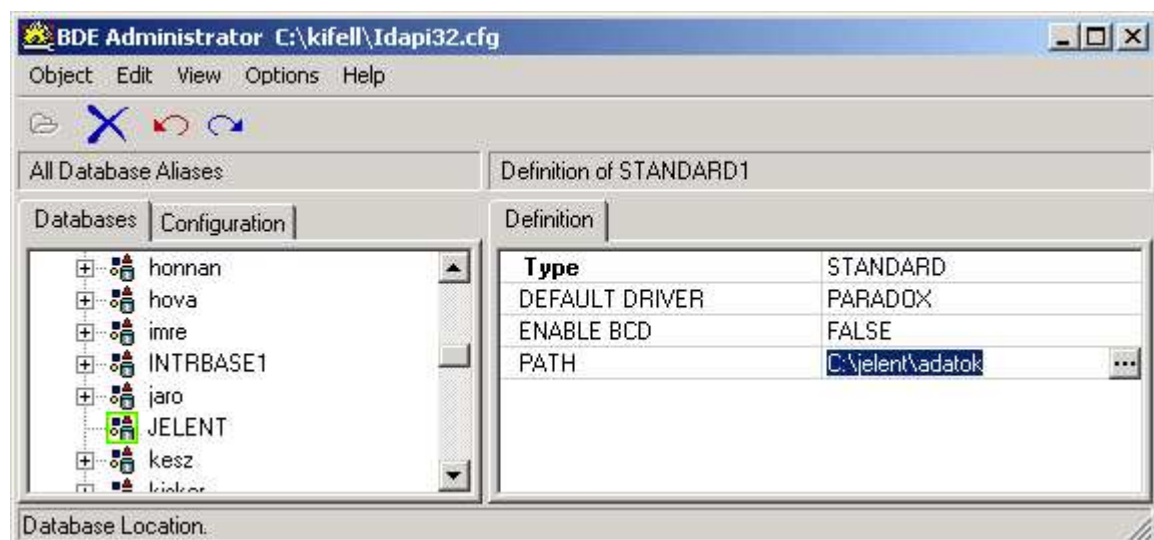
BDE Administrator C:\kifell\Idapi32.cfg

Object Edit View Options Help

All Database Aliases

Definition of STANDARD1

Databases Configuration

Definition

honnan
hova
imre
INTRBASE1
jaro
JELENT
kesz
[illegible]

| Type | STANDARD |
|---|---|
| DEFAULT DRIVER | PARADOX |
| ENABLE BCD | FALSE |
| PATH | C:\jelent\adatok |

Database Location.